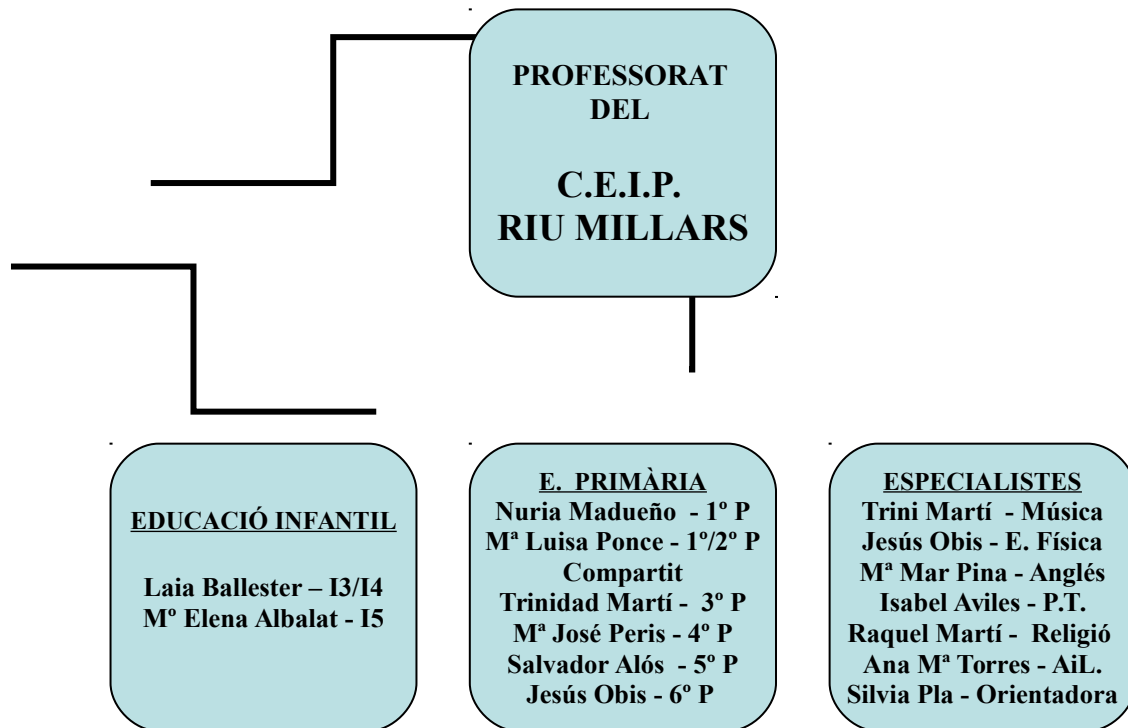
PROFESSORAT DEL

C.E.I.P. RIU MILLARS

EDUCACIÓ INFANTIL

Laia Ballester – I3/I4
Mº Elena Albalat - I5

E. PRIMÀRIA
Nuria Madueño - 1º P
Mª Luisa Ponce - 1º/2º P Compartit
Trinidad Martí - 3º P
Mª José Peris - 4º P
Salvador Alós - 5º P
Jesús Obis - 6º P

ESPECIALISTES
Trini Martí - Música
Jesús Obis - E. Física
Mª Mar Pina - Anglés
Isabel Aviles - P.T.
Raquel Martí - Religió
Ana Mª Torres - AiL.
Silvia Pla - Orientadora